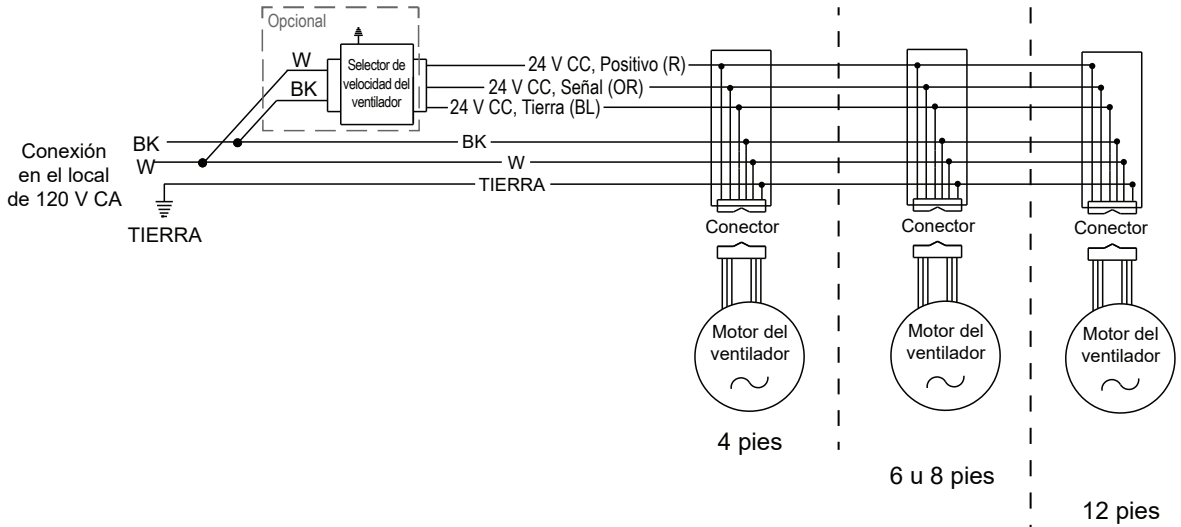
Opcional

W

BK

Selector de velocidad del ventilador

24 V CC, Positivo (R)

24 V CC, Señal (OR)

24 V CC, Tierra (BL)

Conexión en el local de 120 V CA

BK

W

BK

W

TIERRA

TIERRA

Conector

Motor del ventilador

4 pies

Conector

Motor del ventilador

6 u 8 pies

Conector

Motor del ventilador

12 pies